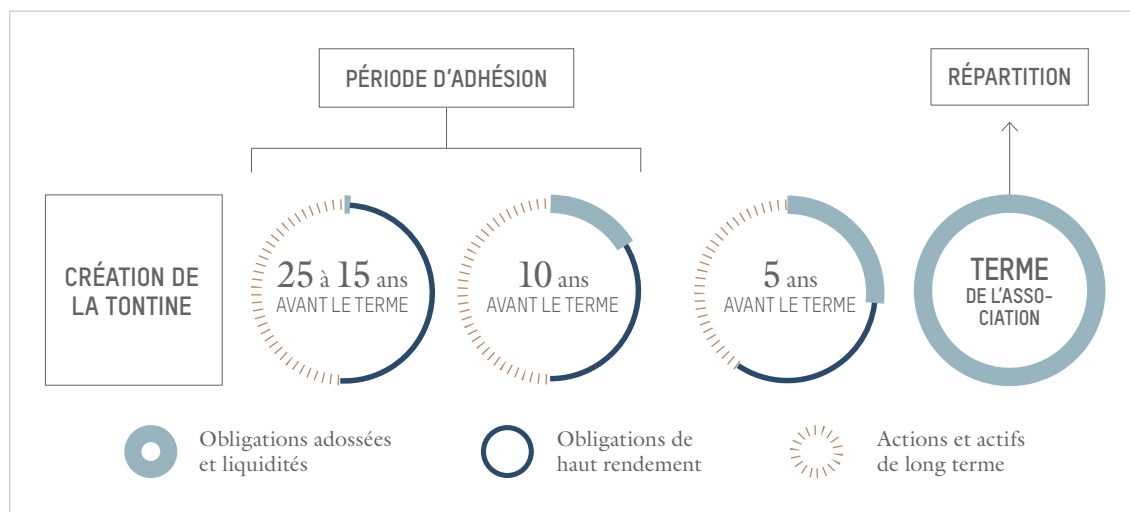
PÉRIODE D'ADHÉSION

RÉPARTITION

CRÉATION DE LA TONTINE

25 à 15 ans AVANT LE TERME

10 ans AVANT LE TERME

5 ans AVANT LE TERME

TERME DE L'ASSOCIATION

Obligations adossées et liquidités

Obligations de haut rendement

Actions et actifs de long terme